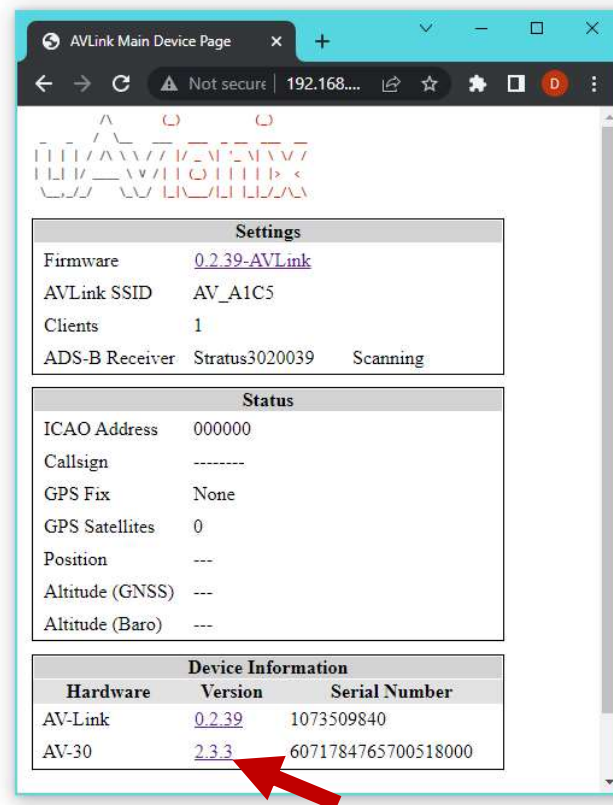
AVLink Main Device Page ×
+
Not secure | 192.168....
D

| Settings | | |
|---|---|---|
| Firmware | 0.2.39-AVLink | |
| AVLink SSID | AV_A1C5 | |
| Clients | 1 | |
| ADS-B Receiver | Stratus3020039 | Scanning |

| Status | |
|---|---|
| ICAO Address | 000000 |
| Callsign | -------- |
| GPS Fix | None |
| GPS Satellites | 0 |
| Position | --- |
| Altitude (GNSS) | --- |
| Altitude (Baro) | --- |

Device Information

| Hardware | Version | Serial Number |
|---|---|---|
| AV-Link | 0.2.39 | 1073509840 |
| AV-30 | 2.3.3 | 6071784765700518000 |